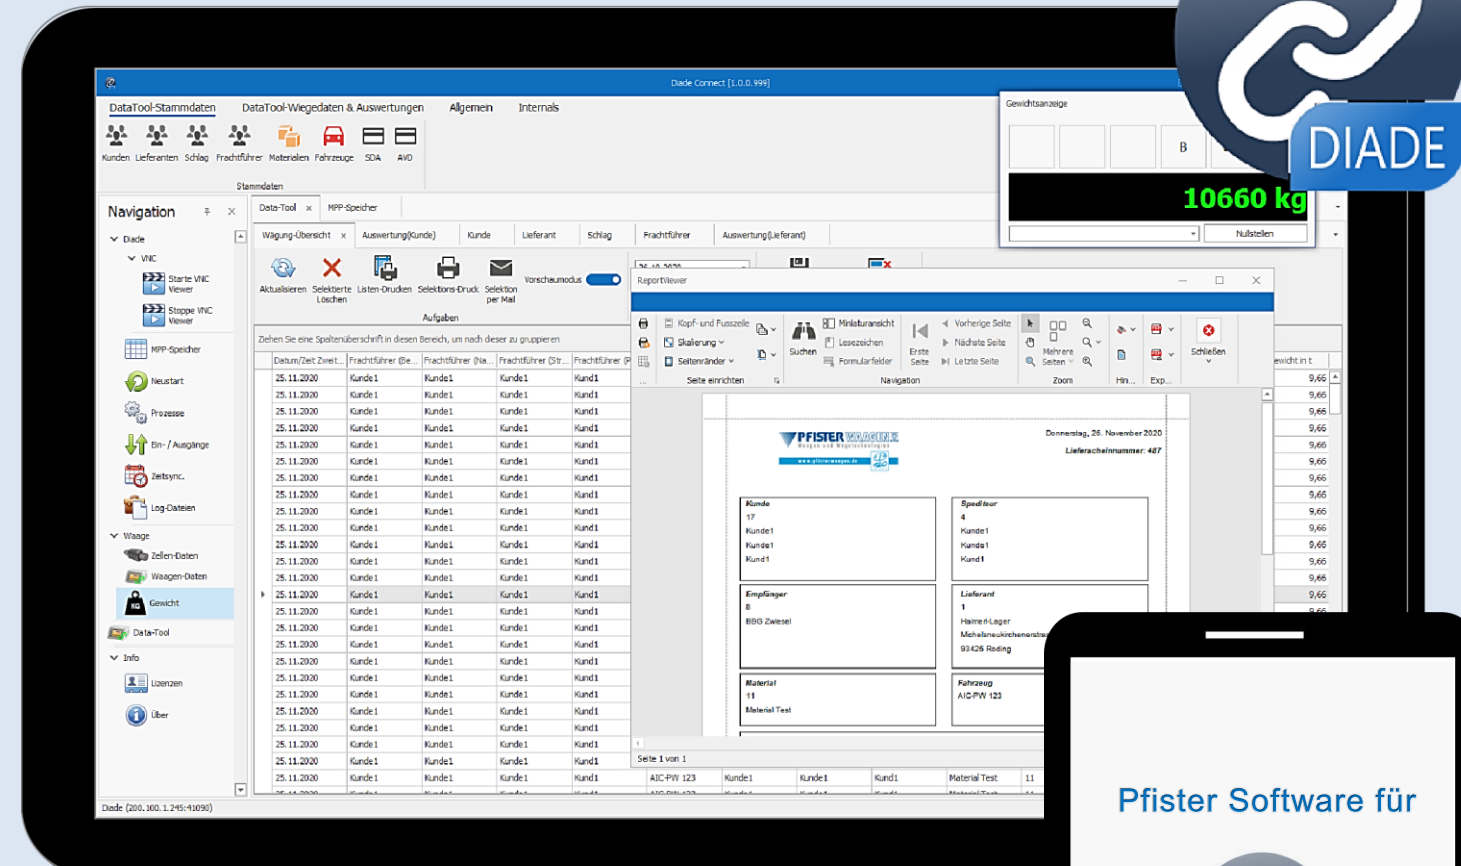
Diade Connect [1.0.0.999]

DataTool-Stammdaten DataTool-Wiegedaten & Auswertungen Allgemein Internals

Kunden Lieferanten Schlag Frachtführer Materialien Fahrzeuge SDA AVD

Stammdaten

Gewichtsanzeige

B

10660 kg

Nullstellen

DIADE

Navigation

Diade
VNC
Starte VNC Viewer
Stoppe VNC Viewer
MPP-Speicher
Neustart
Prozesse
Ein- / Ausgänge
Zeitsync.
Log-Dateien
Waage
Zellen-Daten
Waagen-Daten
Gewicht
Data-Tool
Info
Lizenzen
Über

Data-Tool MPP-Speicher

Wägung-Übersicht Auswertung(Kunde) Kunde Lieferant Schlag Frachtführer Auswertung(Lieferant)

Aktualisieren Selektierte Löschen Listen-Drucken Selektions-Druck Selektion per Mail Vorschaumodus

Aufgaben

Ziehen Sie eine Spaltenüberschrift in diesen Bereich, um nach dieser zu gruppieren

| Datum/Zeit Zweit... | Frachtführer (Be... | Frachtführer (Na... | Frachtführer (Str... | Frachtführer (P... |
|---|---|---|---|---|
| 25.11.2020 | Kunde1 | Kunde1 | Kunde1 | Kund1 |
| 25.11.2020 | Kunde1 | Kunde1 | Kunde1 | Kund1 |
| 25.11.2020 | Kunde1 | Kunde1 | Kunde1 | Kund1 |
| 25.11.2020 | Kunde1 | Kunde1 | Kunde1 | Kund1 |
| 25.11.2020 | Kunde1 | Kunde1 | Kunde1 | Kund1 |
| 25.11.2020 | Kunde1 | Kunde1 | Kunde1 | Kund1 |
| 25.11.2020 | Kunde1 | Kunde1 | Kunde1 | Kund1 |
| 25.11.2020 | Kunde1 | Kunde1 | Kunde1 | Kund1 |
| 25.11.2020 | Kunde1 | Kunde1 | Kunde1 | Kund1 |
| 25.11.2020 | Kunde1 | Kunde1 | Kunde1 | Kund1 |
| 25.11.2020 | Kunde1 | Kunde1 | Kunde1 | Kund1 |
| 25.11.2020 | Kunde1 | Kunde1 | Kunde1 | Kund1 |
| 25.11.2020 | Kunde1 | Kunde1 | Kunde1 | Kund1 |
| 25.11.2020 | Kunde1 | Kunde1 | Kunde1 | Kund1 |
| 25.11.2020 | Kunde1 | Kunde1 | Kunde1 | Kund1 |
| 25.11.2020 | Kunde1 | Kunde1 | Kunde1 | Kund1 |
| 25.11.2020 | Kunde1 | Kunde1 | Kunde1 | Kund1 |
| 25.11.2020 | Kunde1 | Kunde1 | Kunde1 | Kund1 |
| 25.11.2020 | Kunde1 | Kunde1 | Kunde1 | Kund1 |
| 25.11.2020 | Kunde1 | Kunde1 | Kunde1 | Kund1 |
| 25.11.2020 | Kunde1 | Kunde1 | Kunde1 | Kund1 |
| 25.11.2020 | Kunde1 | Kunde1 | Kunde1 | Kund1 |
| 25.11.2020 | Kunde1 | Kunde1 | Kunde1 | Kund1 |
| 25.11.2020 | Kunde1 | Kunde1 | Kunde1 | Kund1 |
| 25.11.2020 | Kunde1 | Kunde1 | Kunde1 | Kund1 |
| 25.11.2020 | Kunde1 | Kunde1 | Kunde1 | Kund1 |

AIC-PW 123 Kunde1 Kunde1 Kund1 Material Test 11

ReportViewer

Kopf- und Fusszeile Skalierung Seitenränder Seite einrichten Suchen Miniaturansicht Lesezeichen Formularfelder Erste Seite Vorherige Seite Nächste Seite Letzte Seite Navigation Mehrere Seiten Zoom Hin... Exp... Schließen

PFISTER WAAGEN

Donnerstag, 26. November 2020
Lieferscheinnummer: 487

Kunde
17
Kunde1
Kunde1
Kund1

Spediteur
4
Kunde1
Kunde1
Kund1

Empfänger
8
BBG Zwiesel

Lieferant
1
Haimerl-Lager
Michelsneukirchenerstr
93426 Roding

Material
11
Material Test

Fahrzeug
AIC-PW 123

Seite 1 von 1

Gewicht in t
9,66
9,66
9,66
9,66
9,66
9,66
9,66
9,66
9,66
9,66
9,66
9,66
9,66
9,66

Diade (200.100.1.245:41090)

Pfister Software für